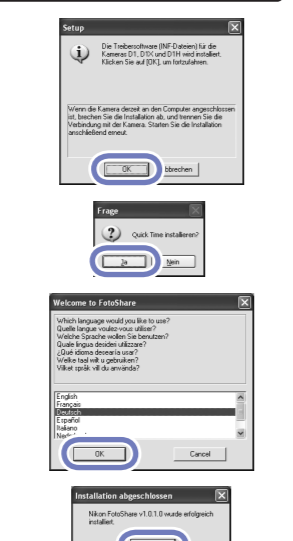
Setup

Die Treibersoftware (INF-Dateien) für die Kameras D1, D1X und D1H wird installiert. Klicken Sie auf [OK], um fortzufahren.

Wenn die Kamera derzeit an den Computer angeschlossen ist, brechen Sie die Installation ab, und trennen Sie die Verbindung mit der Kamera. Starten Sie die Installation anschließend erneut.

OK

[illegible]bbrechen

Frage

Quick Time installieren?

Ja

Nein

Welcome to FotoShare

Which language would you like to use?
Quelle langue voulez-vous utiliser?
Welche Sprache wollen Sie benutzen?
Quale lingua desidei utilizzare?
¿Qué idioma desearía usar?
Welke taal wilt u gebruiken?
Vilket språk vill du använda?

English
Français
Deutsch
Español
Italiano
Ned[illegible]

OK

Cancel

Installation abgeschlossen

Nikon FotoShare v1.0.1.0 wurde erfolgreich installiert.